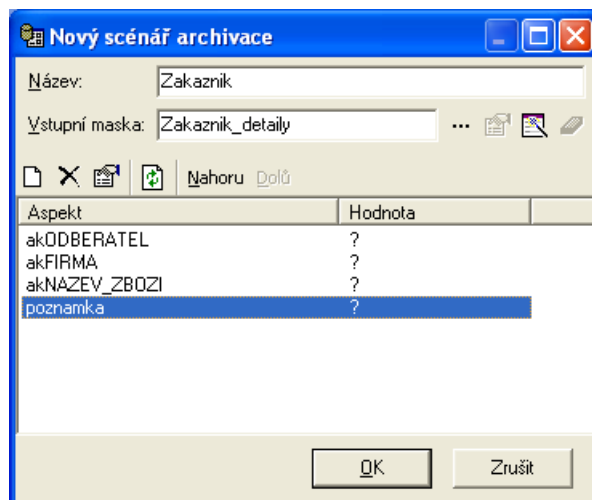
Nový scénář archivace

Název: Zakaznik

Vstupní maska: Zakaznik_detaily ...

Nahoru Dolů

| Aspekt | Hodnota |
|---|---|
| akODBERATEL | ? |
| akFIRMA | ? |
| akNAZEV_ZBOZI | ? |
| poznamka | ? |

OK Zrušit